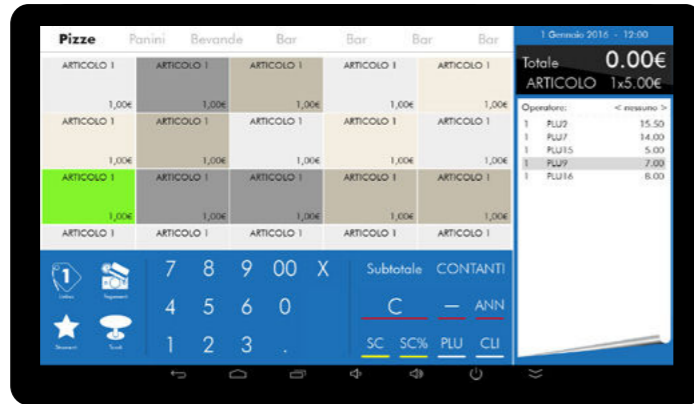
Pizze Panini Bevande Bar Bar Bar Bar

| ARTICOLO 1 1,00€ | ARTICOLO 1 1,00€ | ARTICOLO 1 1,00€ | ARTICOLO 1 1,00€ | ARTICOLO 1 1,00€ |
|---|---|---|---|---|
| ARTICOLO 1 1,00€ | ARTICOLO 1 1,00€ | ARTICOLO 1 1,00€ | ARTICOLO 1 1,00€ | ARTICOLO 1 1,00€ |
| ARTICOLO 1 1,00€ | ARTICOLO 1 1,00€ | ARTICOLO 1 1,00€ | ARTICOLO 1 1,00€ | ARTICOLO 1 1,00€ |
| ARTICOLO 1 | ARTICOLO 1 | ARTICOLO 1 | ARTICOLO 1 | ARTICOLO 1 |

1 Gennaio 2016 - 12:00

Totale 0.00€
ARTICOLO 1x5.00€

Operatore: < nessuno >

| 1 | PLU3 | 15.50 |
|---|---|---|
| 1 | PLU7 | 14.00 |
| 1 | PLU15 | 5.00 |
| 1 | PLU9 | 7.00 |
| 1 | PLU16 | 8.00 |

Listino Pagamenti
Strumenti Tavoli

7 8 9 00 X
4 5 6 0
1 2 3 .

Subtotale CONTANTI
C — ANN
SC SC% PLU CLI